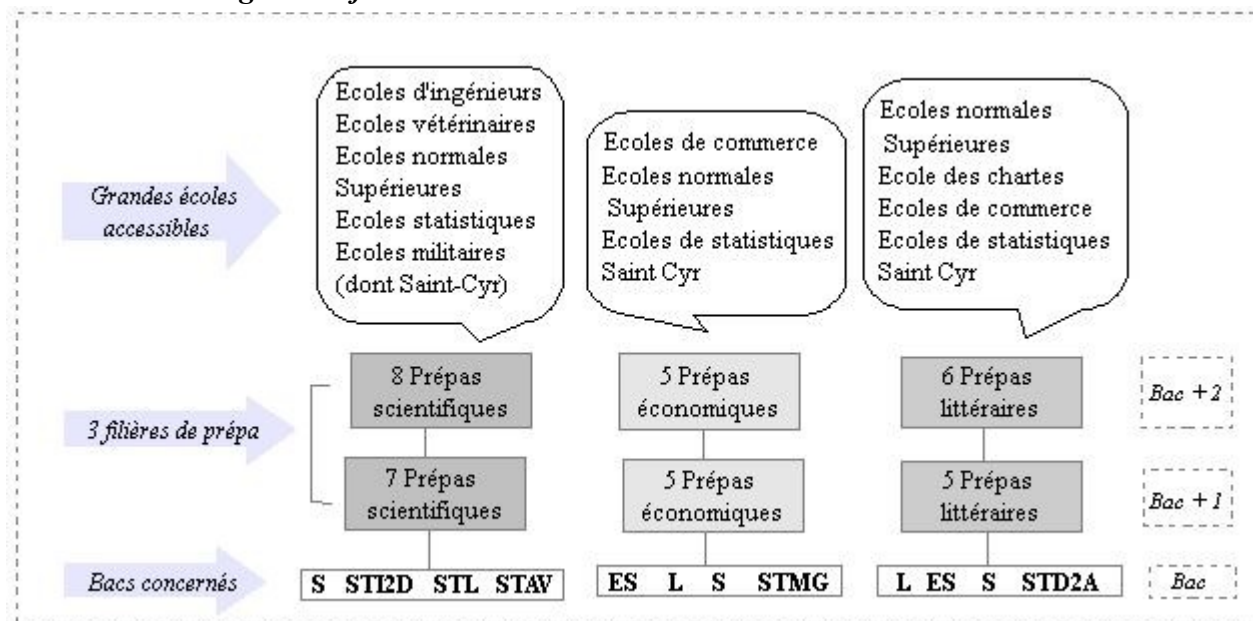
Grandes écoles accessibles

Ecoles d'ingénieurs
Ecoles vétérinaires
Ecoles normales Supérieures
Ecoles statistiques
Ecoles militaires (dont Saint-Cyr)

Ecoles de commerce
Ecoles normales Supérieures
Ecoles de statistiques
Saint Cyr

Ecoles normales Supérieures
Ecole des chartes
Ecoles de commerce
Ecoles de statistiques
Saint Cyr

3 filières de prépa

8 Prépas scientifiques

5 Prépas économiques

6 Prépas littéraires

Bac +2

7 Prépas scientifiques

5 Prépas économiques

5 Prépas littéraires

Bac +1

Bacs concernés

S STI2D STL STAV

ES L S STMG

L ES S STD2A

Bac